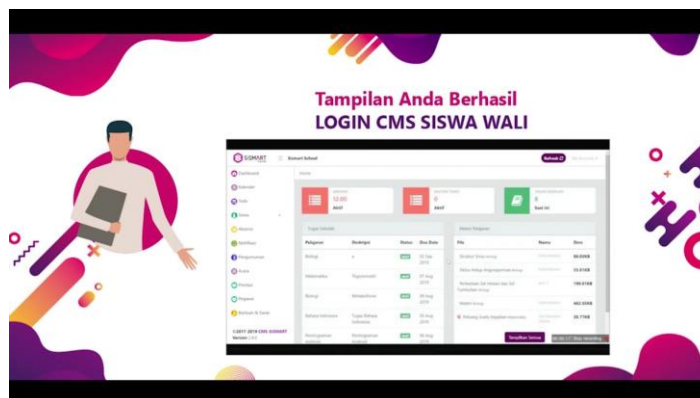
Tampilan Anda Berhasil
LOGIN CMS SISWA WALI

SISMART

Dashboard
Kalender
Tulis
Siswa
Absensi
Notifikasi
Pengumuman
Nilai
Jadwal
Bantuan & Saran

©2017-2019 CMS SISMART
Version

Refresh

12.00
Aktif

0
Aktif

0

Tugas Sekolah

| Pelajaran | Deskripsi | Status | Due Date |
|---|---|---|---|
| Biologi | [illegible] | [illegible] | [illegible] 2019 |
| Matematika | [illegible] | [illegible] | 2019 |
| Biologi | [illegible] | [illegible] | 2019 |
| Bahasa Indonesia | Tugas Bahasa Indonesia | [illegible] | 2019 |

Materi Pelajaran

| File | Nama | Size |
|---|---|---|
| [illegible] | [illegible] | 38.03KB |
| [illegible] | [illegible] | 33.01KB |
| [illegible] | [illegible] | 190.61KB |
| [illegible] | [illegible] | 492.35KB |
| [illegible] | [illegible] | 38.77KB |

Tampilkan Semua